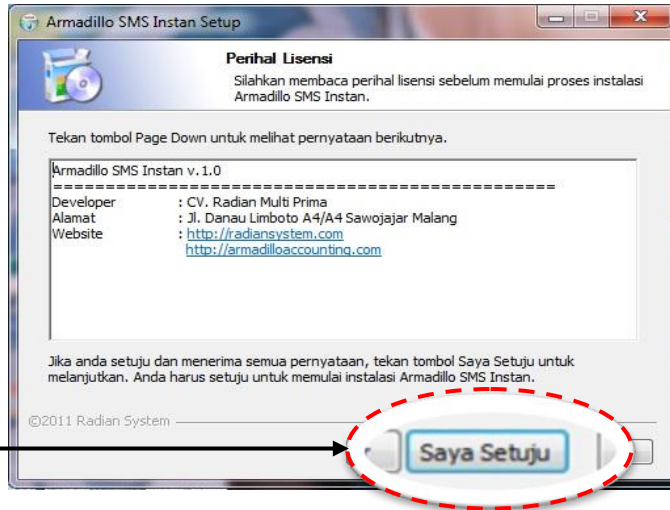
Armadillo SMS Instan Setup

Perihal Lisensi

Silahkan membaca perihal lisensi sebelum memulai proses instalasi Armadillo SMS Instan.

Tekan tombol Page Down untuk melihat pernyataan berikutnya.

Armadillo SMS Instan v.1.0
================================================
Developer : CV. Radian Multi Prima
Alamat : Jl. Danau Limboto A4/A4 Sawojajar Malang
Website : http://radiansystem.com
http://armadilloaccounting.com

Jika anda setuju dan menerima semua pernyataan, tekan tombol Saya Setuju untuk melanjutkan. Anda harus setuju untuk memulai instalasi Armadillo SMS Instan.

©2011 Radian System

Saya Setuju